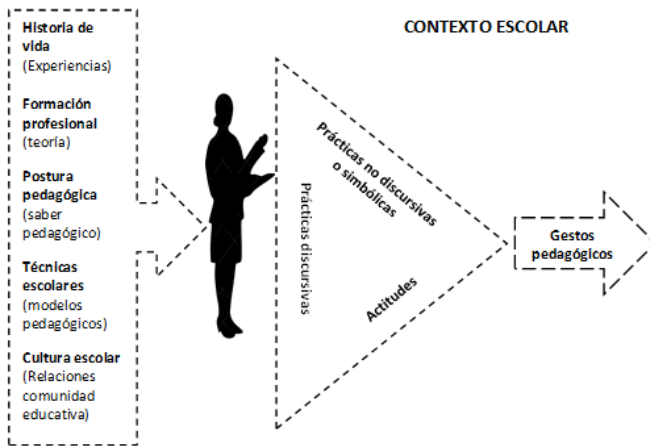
Historia de vida
(Experiencias)

Formación profesional
(teoría)

Postura pedagógica
(saber pedagógico)

Técnicas escolares
(modelos pedagógicos)

Cultura escolar
(Relaciones comunidad educativa)

CONTEXTO ESCOLAR

Prácticas no discursivas o simbólicas

Prácticas discursivas

Actitudes

Gestos pedagógicos